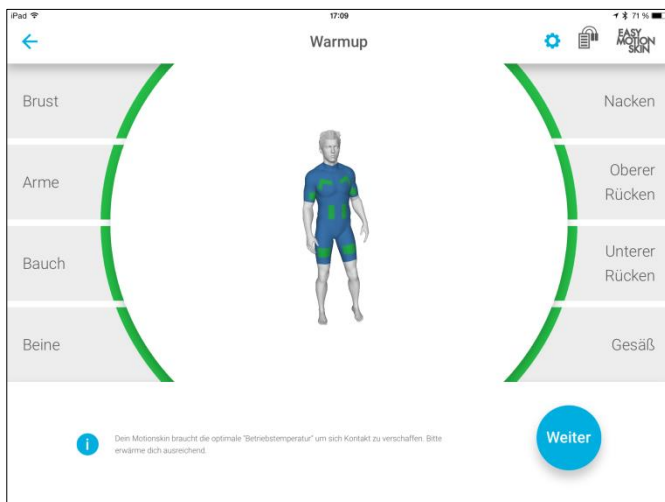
iPad
17:09
71 %

Warmup

EASY MOTION SKIN

Brust

Arme

Bauch

Beine

Nacken

Oberer Rücken

Unterer Rücken

Gesäß

Dein Motionskin braucht die optimale "Betriebstemperatur" um sich Kontakt zu verschaffen. Bitte erwärme dich ausreichend.

Weiter